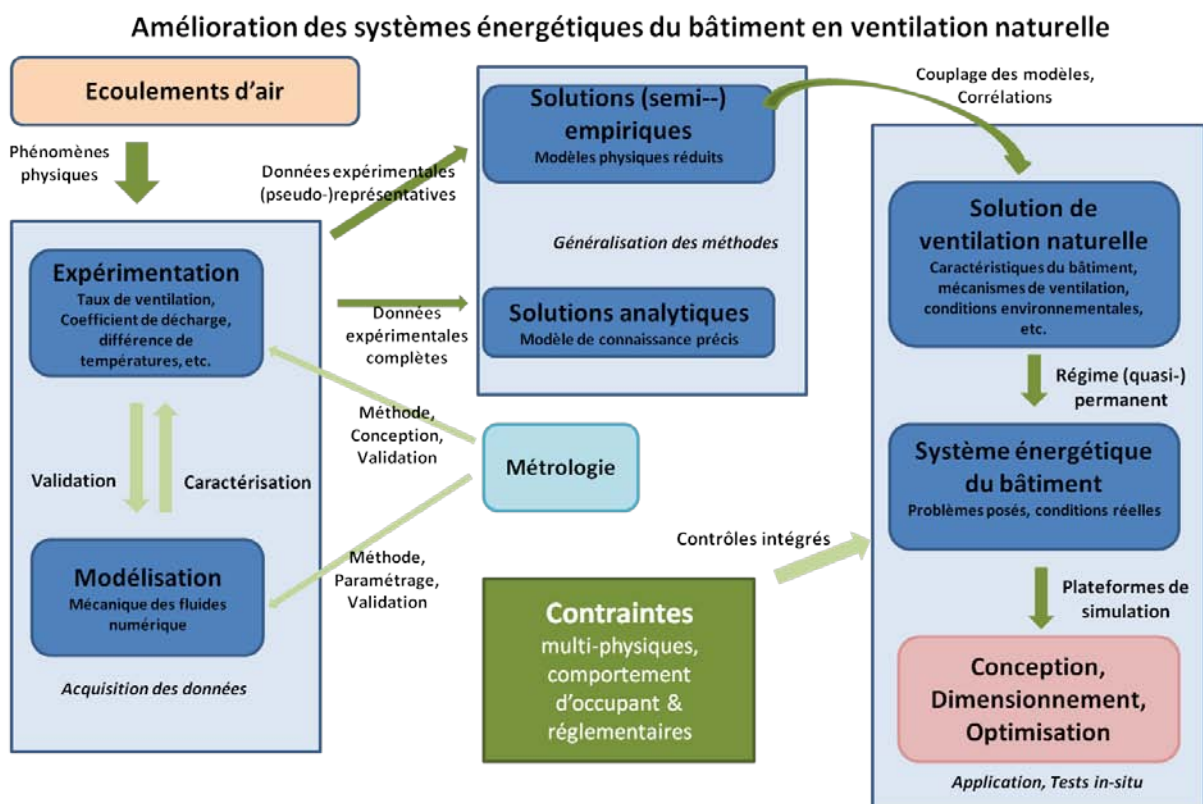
Amélioration des systèmes énergétiques du bâtiment en ventilation naturelle

Ecoulements d'air

Phénomènes physiques

Expérimentation
Taux de ventilation, Coefficient de décharge, différence de températures, etc.

Validation

Caractérisation

Modélisation
Mécanique des fluides numérique

Acquisition des données

Données expérimentales (pseudo-)représentatives

Données expérimentales complètes

Solutions (semi--) empiriques
Modèles physiques réduits

Généralisation des méthodes

Solutions analytiques
Modèle de connaissance précis

Méthode, Conception, Validation

Métrologie

Méthode, Paramétrage, Validation

Contraintes
multi-physiques, comportement d'occupant & réglementaires

Contrôles intégrés

Couplage des modèles, Corrélations

Solution de ventilation naturelle
Caractéristiques du bâtiment, mécanismes de ventilation, conditions environnementales, etc.

Régime (quasi-) permanent

Système énergétique du bâtiment
Problèmes posés, conditions réelles

Plateformes de simulation

Conception, Dimensionnement, Optimisation

Application, Tests in-situ